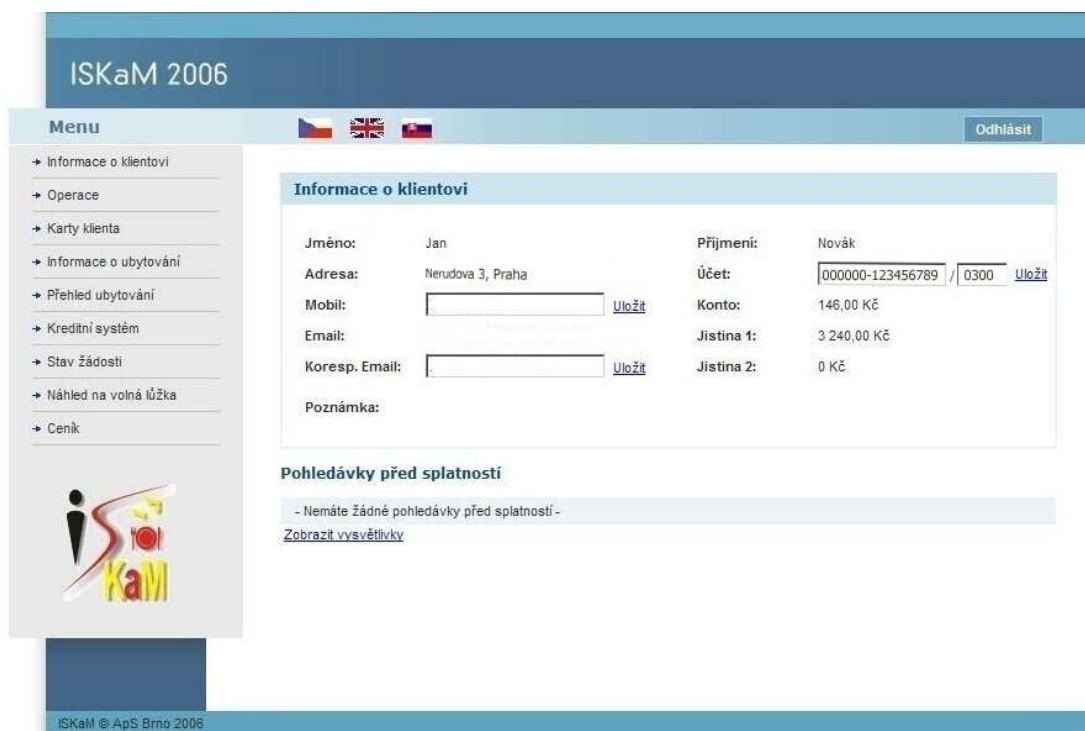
ISKaM 2006

Menu

Odhlásit

→ Informace o klientovi
→ Operace
→ Karty klienta
→ Informace o ubytování
→ Přehled ubytování
→ Kreditní systém
→ Stav žádosti
→ Náhled na volná lůžka
→ Ceník

KaM

Informace o klientovi

| Jméno: | Jan | Příjmení: | Novák |
|---|---|---|---|
| Adresa: | Nerudova 3, Praha | Účet: | 000000-123456789 / 0300 Uložit |
| Mobil: | Uložit | Konto: | 146,00 Kč |
| Email: | | Jistina 1: | 3 240,00 Kč |
| Koresp. Email: | Uložit | Jistina 2: | 0 Kč |
| Poznámka: | | | |

Pohledávky před splatností

- Nemáte žádné pohledávky před splatností -

Zobrazit vysvětlivky

ISKaM © ApS Brno 2006